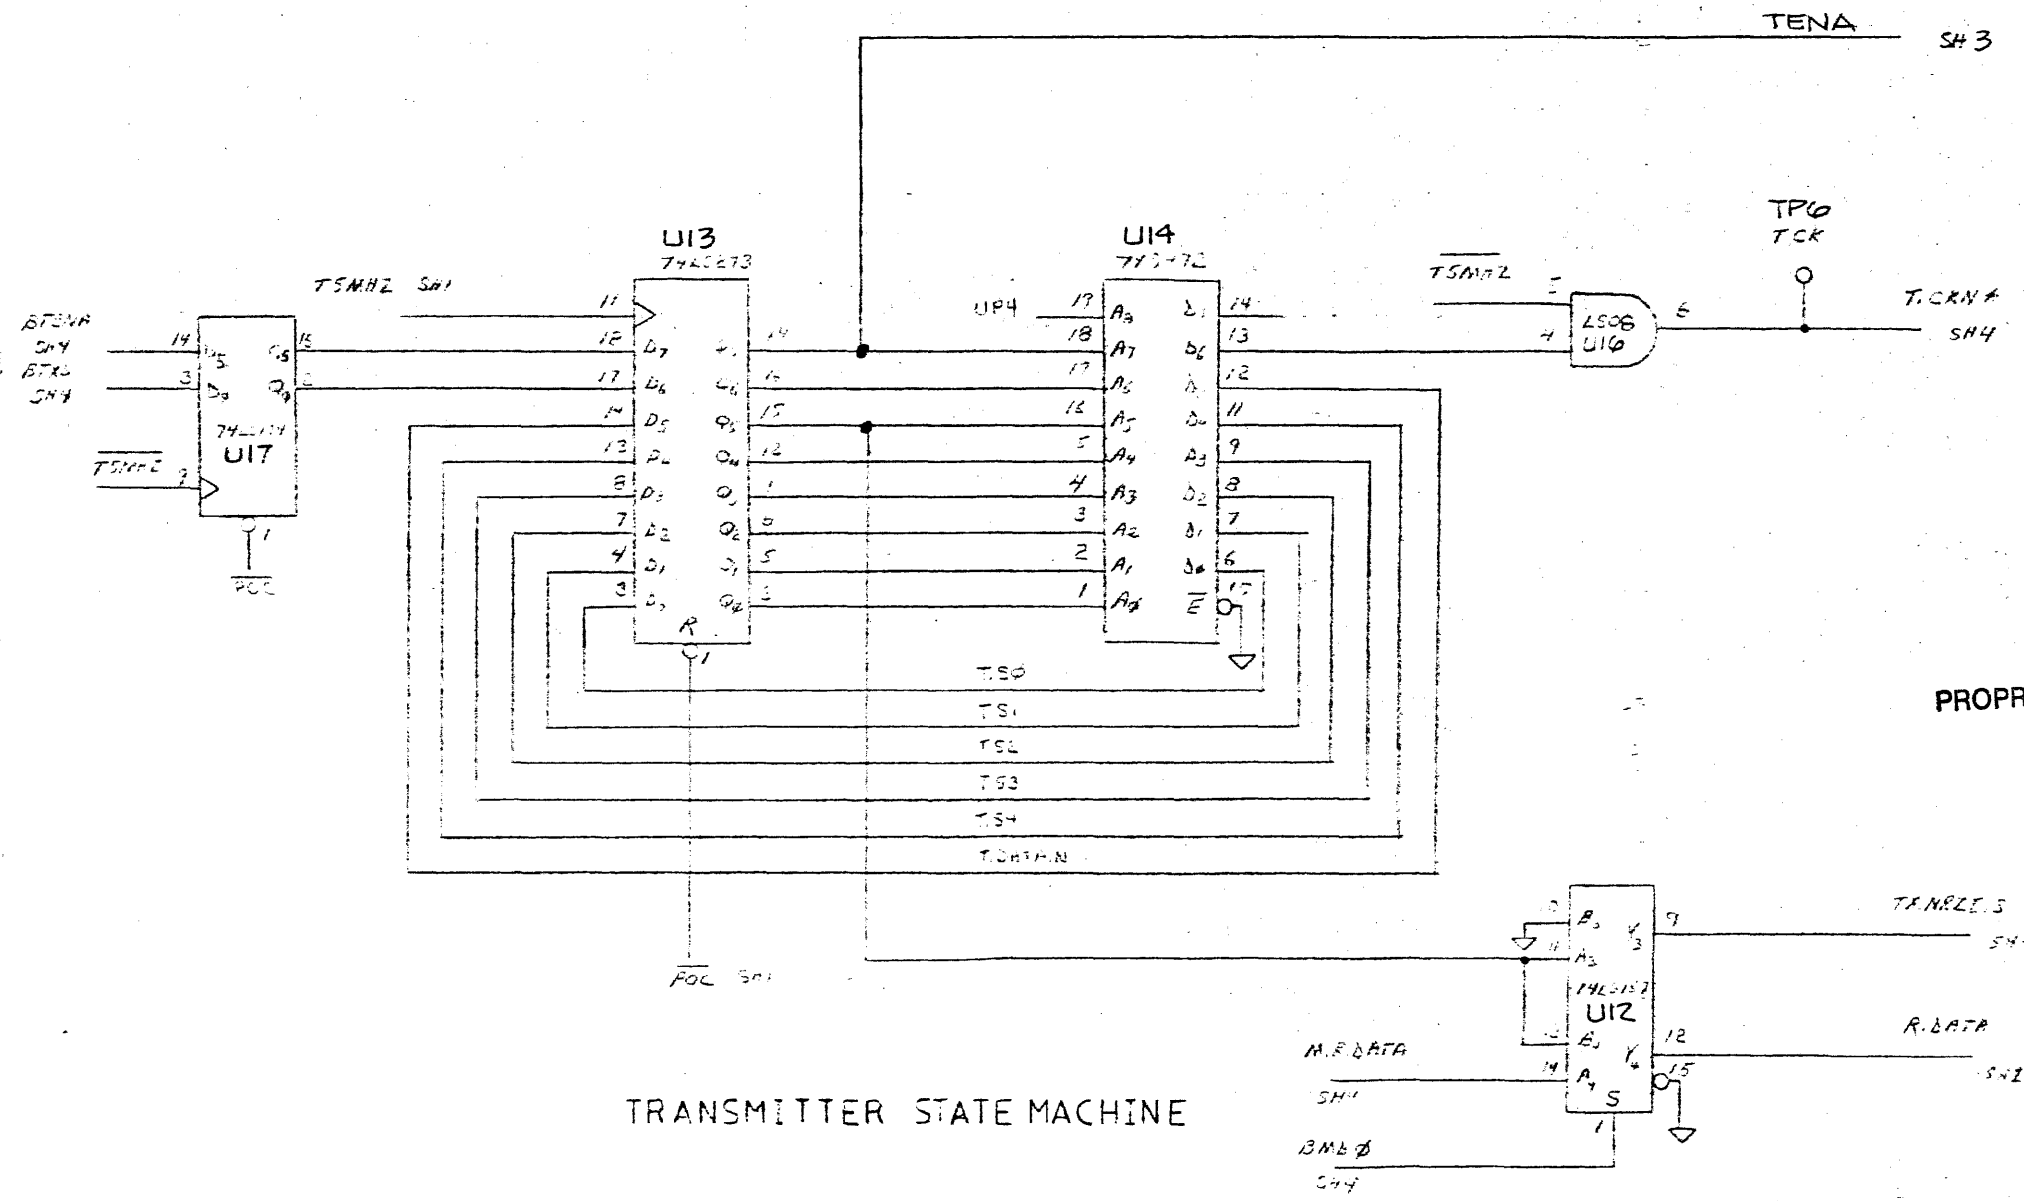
TENA SH3

TP6
TCK

U13
74LS273

U14
74S472

TSMHZ SH1

BTENA SH4
BTXD SH4

$\overline{TSMHZ}$

74LS174
U17

$\overline{POC}$

UP4

$\overline{TSMHZ}$

LS08
U16

T.CKN4 SH4

TS0
TS1
TS2
TS3
TS4
T.DATA.N

$\overline{POC}$ SH1

PROPR

TXNRZI.S SH

74LS157
U12

R.DATA SH1

M.R.DATA SH4

BMD0 SH4

TRANSMITTER STATE MACHINE